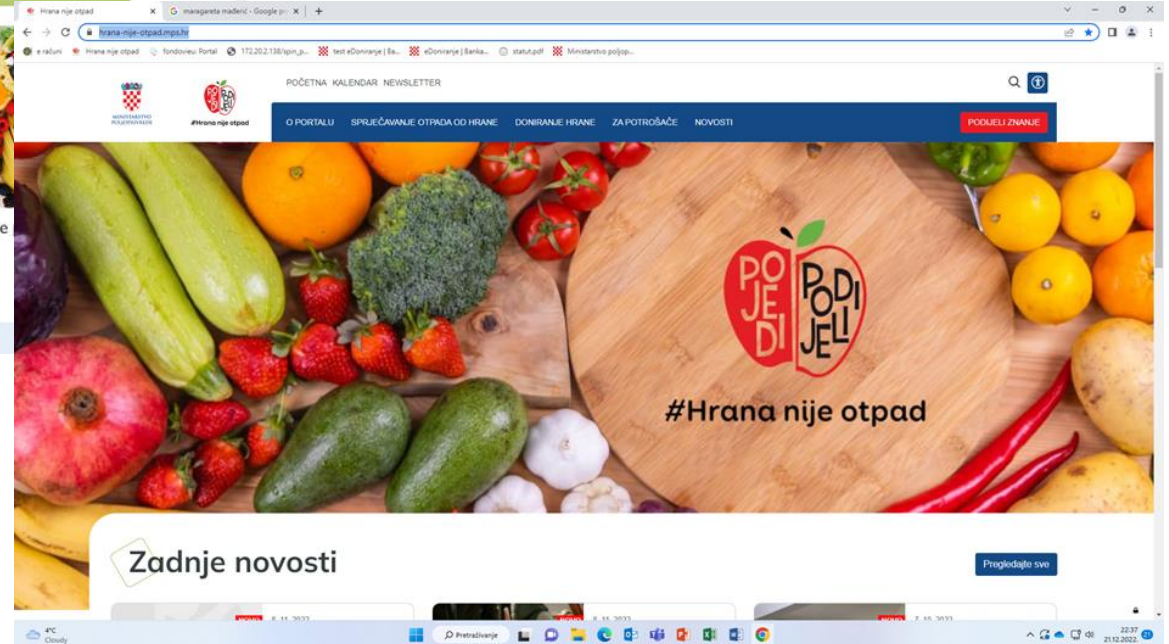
Hrana nije otpad ×
margareta mađerić - Google pr ×
+

hrana-nije-otpad.mps.hr

e računi  Hrana nije otpad  fondovieu Portal  172.20.2.138/spin_p...  test eDoniranje | Ba...  eDoniranje | Banka...  statut.pdf  Ministarstvo poljop...

MINISTARSTVO POLJOPRIVREDE

#Hrana nije otpad

POČETNA KALENDAR NEWSLETTER

O PORTALU   SPRJEČAVANJE OTPADA OD HRANE   DONIRANJE HRANE   ZA POTROŠAČE   NOVOSTI

PODIJELI ZNANJE

POJEDI PODIJELI

#Hrana nije otpad

Zadnje novosti

Pregledajte sve

NOVO 8. 11. 2022.
8. 11. 2022.
NOVO 7. 10. 2022.

4°C Cloudy

Pretraživanje

22:37 21.12.2022.